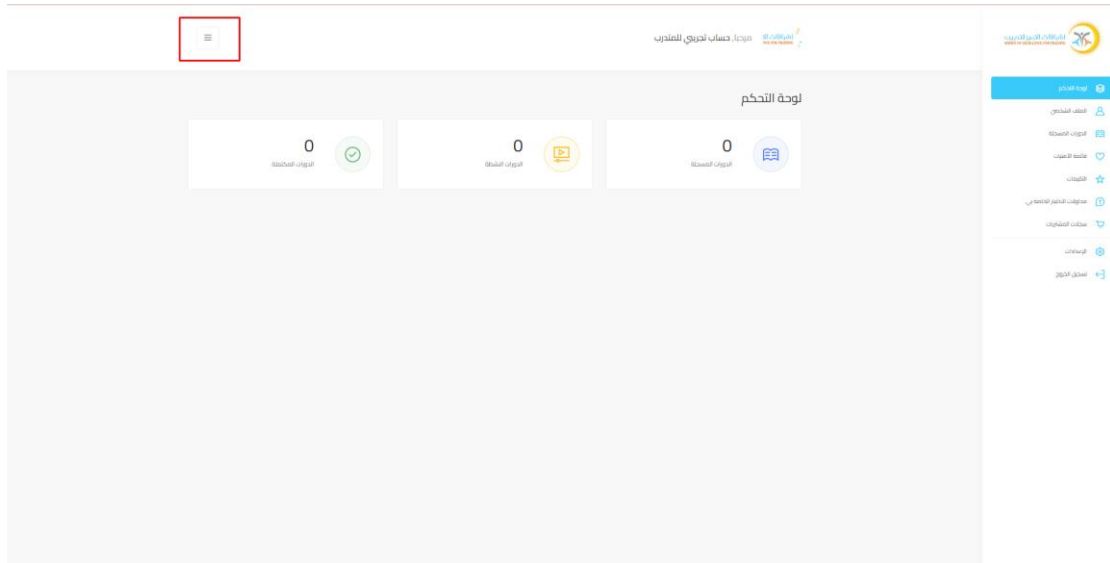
مرحبا، حساب تجريبي للمتدرب

لوحة التحكم

0
الدورات المسجلة

0
الدورات النشطة

0
الدورات المكتملة

لوحة التحكم
الملف الشخصي
الدورات المسجلة
قائمة الأمنيات
التقييمات
محاولات الاختبار
سجلات المشتريات
الإعدادات
تسجيل الخروج